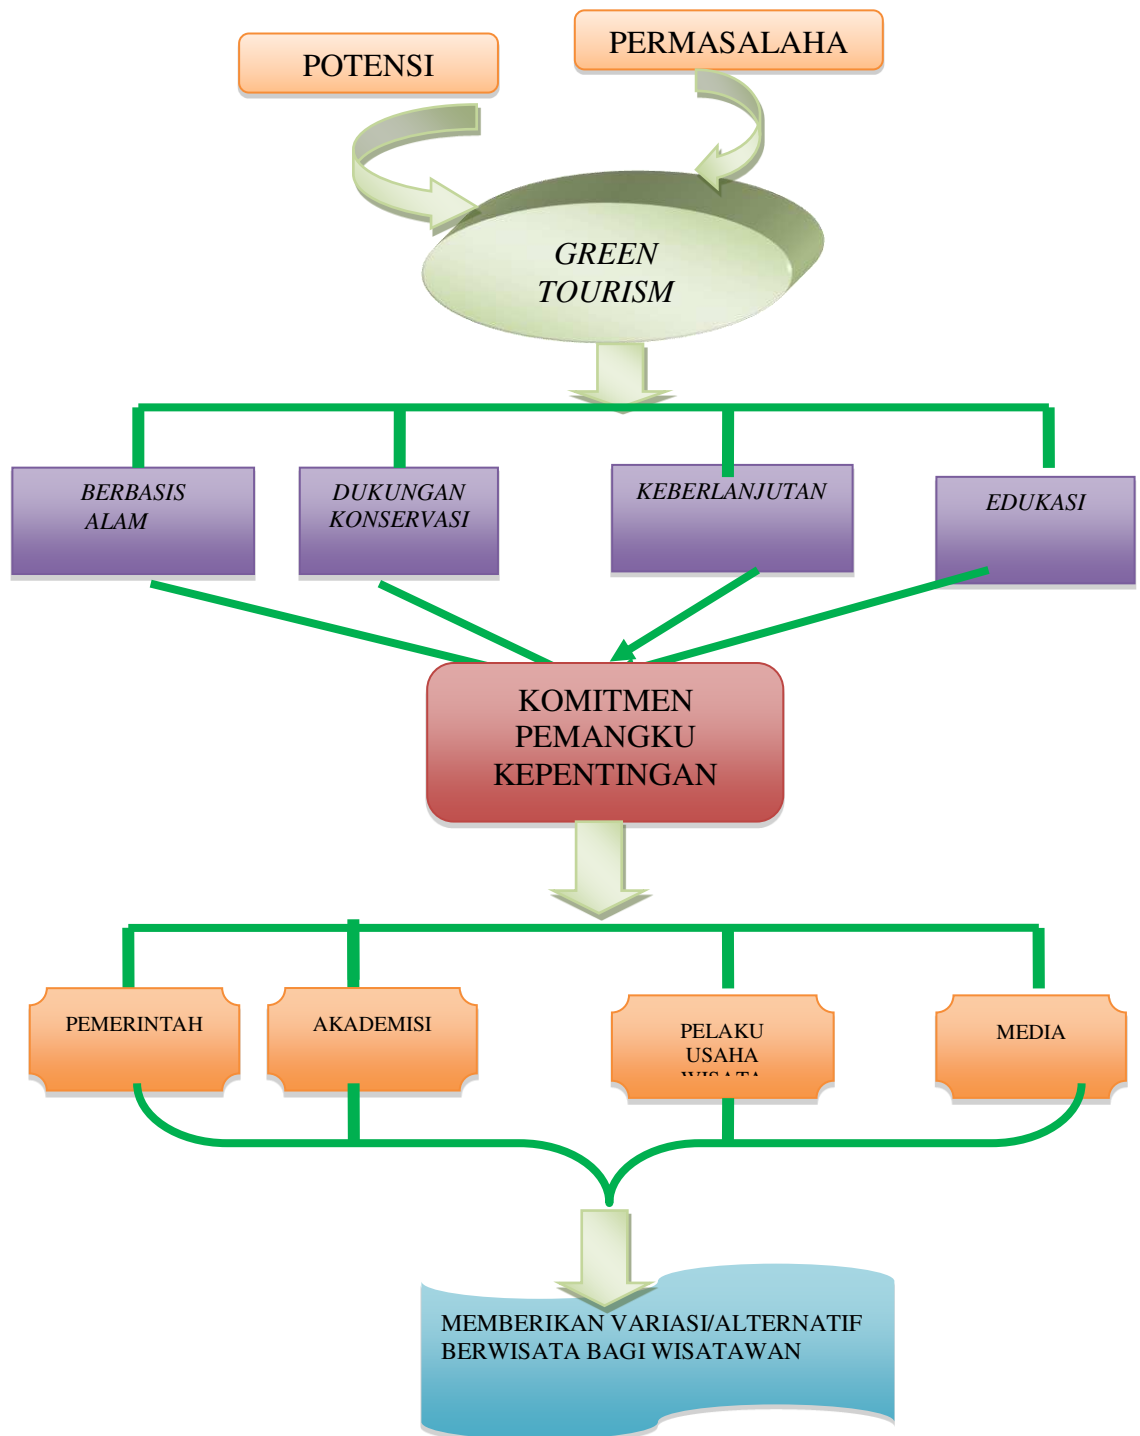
POTENSI

PERMASALAHA

GREEN TOURISM

BERBASIS ALAM

DUKUNGAN KONSERVASI

KEBERLANJUTAN

EDUKASI

KOMITMEN PEMANGKU KEPENTINGAN

PEMERINTAH

AKADEMISI

PELAKU USAHA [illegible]

MEDIA

MEMBERIKAN VARIASI/ALTERNATIF BERWISATA BAGI WISATAWAN